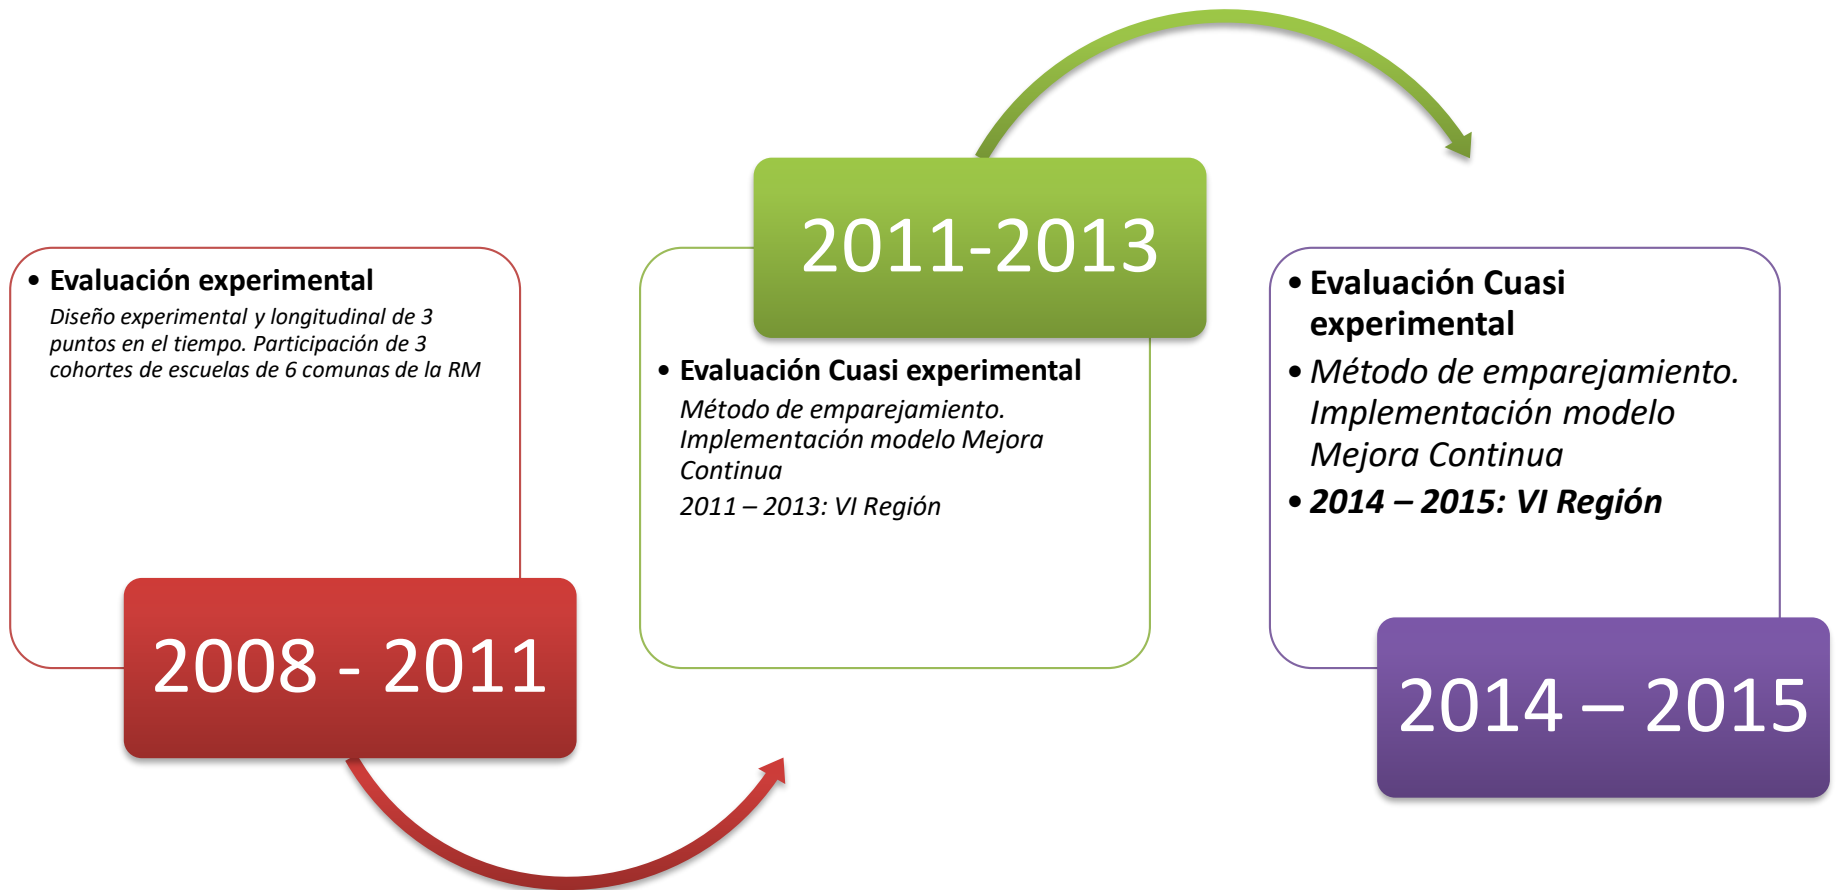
• Evaluación experimental

Diseño experimental y longitudinal de 3 puntos en el tiempo. Participación de 3 cohortes de escuelas de 6 comunas de la RM

2008 - 2011

2011-2013

• Evaluación Cuasi experimental

Método de emparejamiento. Implementación modelo Mejora Continua

2011 – 2013: VI Región

• Evaluación Cuasi experimental

• Método de emparejamiento. Implementación modelo Mejora Continua

• 2014 – 2015: VI Región

2014 – 2015